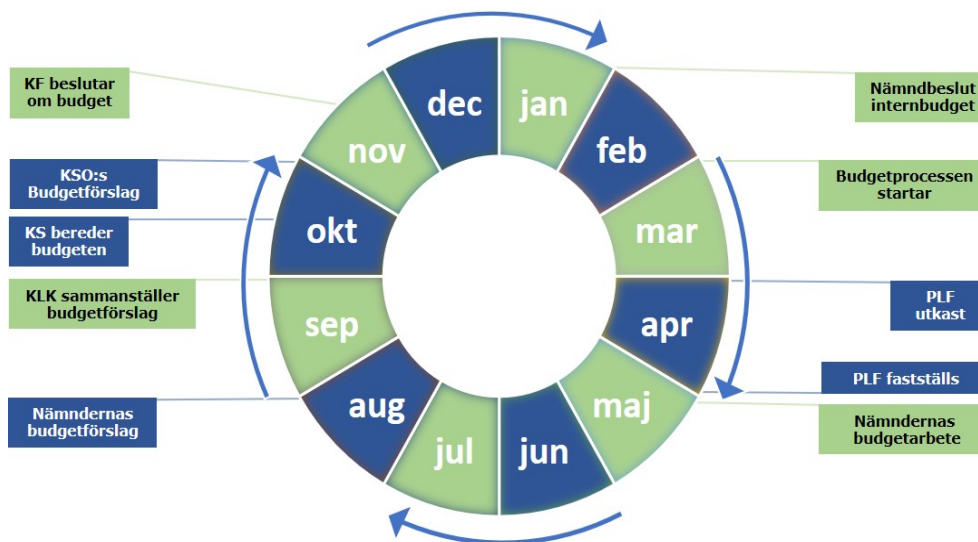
KF beslutar om budget

KSO:s Budgetförslag

KS bereder budgeten

KLK sammanställer budgetförslag

Nämndernas budgetförslag

dec
jan
feb
mar
apr
maj
jun
jul
aug
sep
okt
nov

Nämndbeslut internbudget

Budgetprocessen startar

PLF utkast

PLF fastställs

Nämndernas budgetarbete